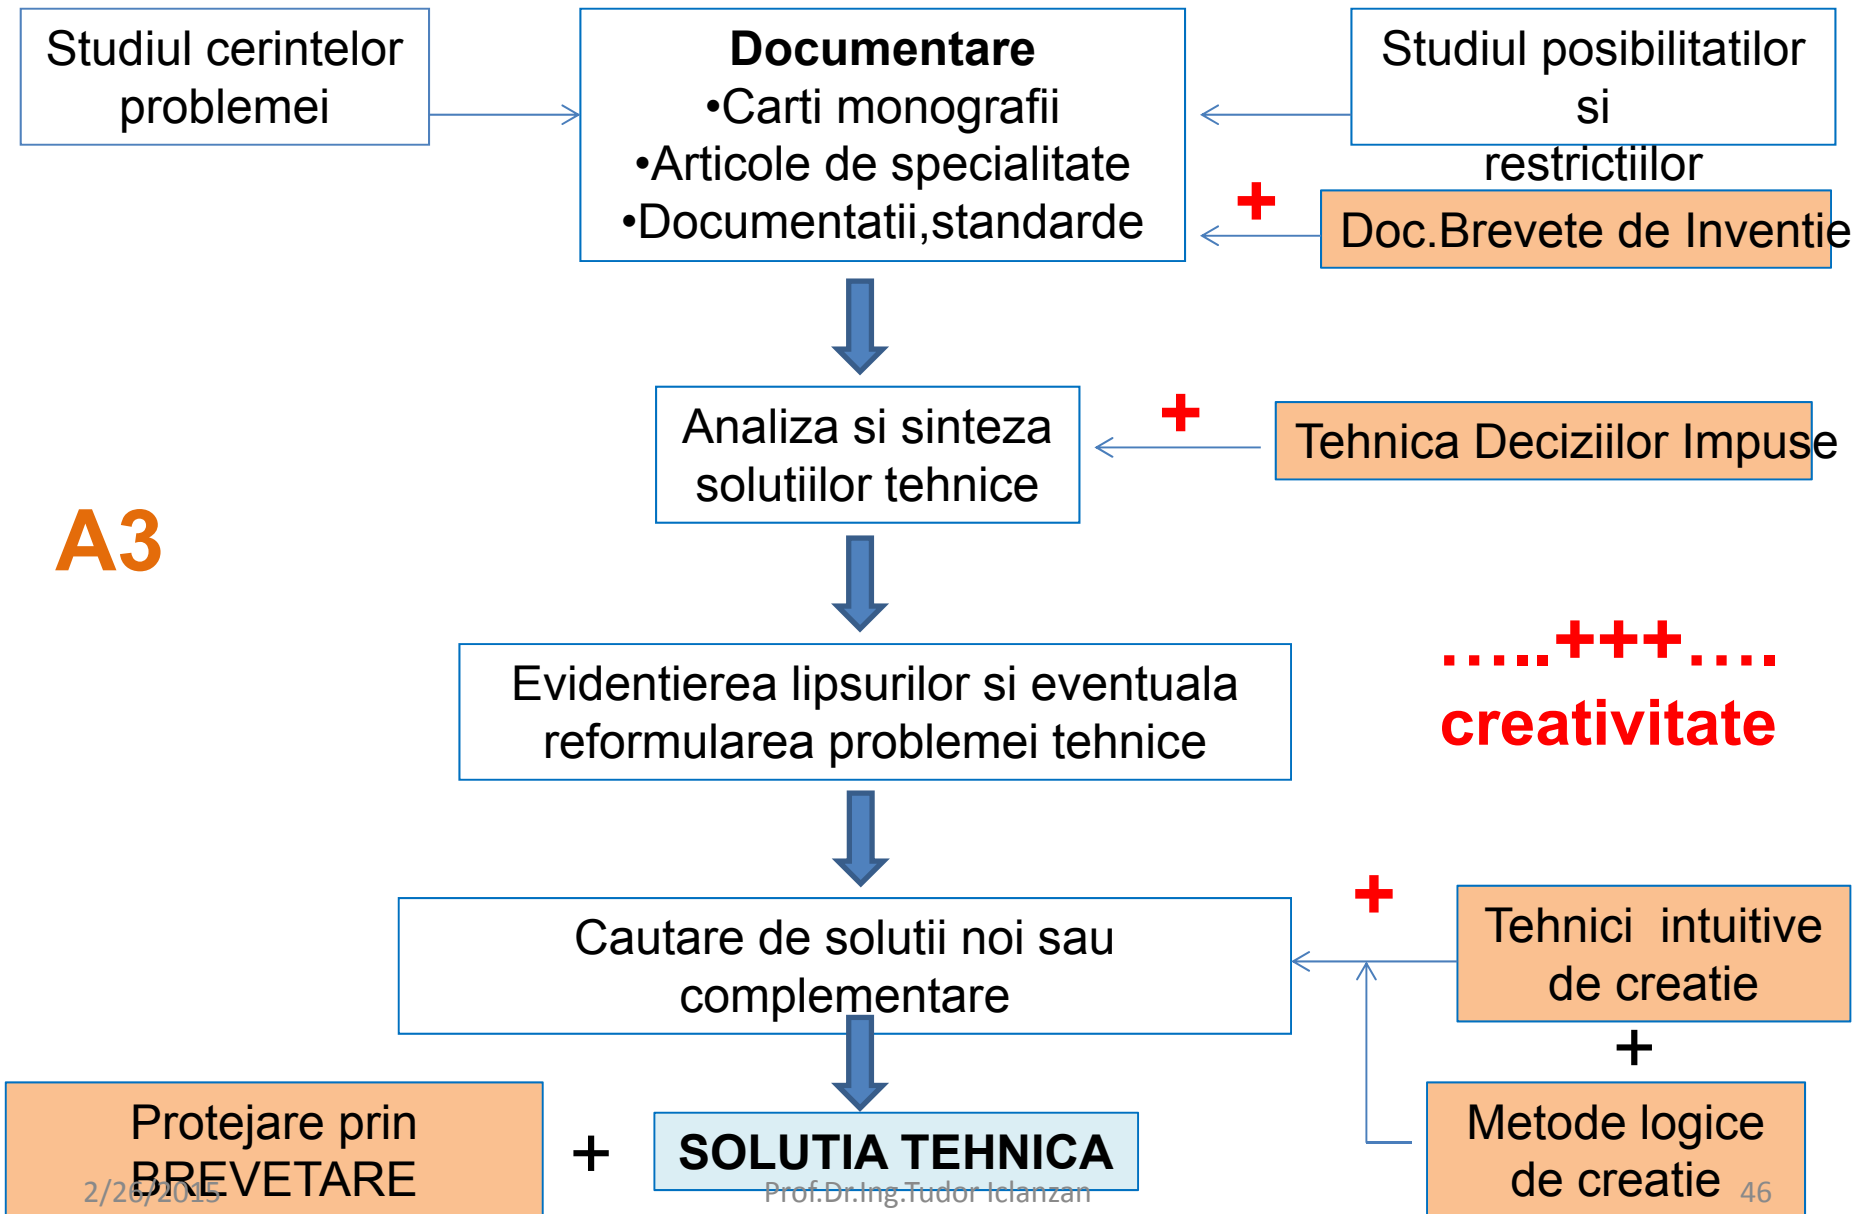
Studiul cerintelor problemei

Documentare
•Carti monografii
•Articole de specialitate
•Documentatii,standarde

Studiul posibilitatilor si restrictiilor

+

Doc.Brevete de Inventie

Analiza si sinteza solutiilor tehnice

+

Tehnica Deciziilor Impuse

A3

.....+++....
creativitate

Evidentierea lipsurilor si eventuala reformularea problemei tehnice

+

Cautare de solutii noi sau complementare

Tehnici intuitive de creatie

+

Metode logice de creatie

Protejare prin BREVETARE

+

SOLUTIA TEHNICA

2/26/2015

Prof.Dr.Ing.Tudor Iclanzan

46